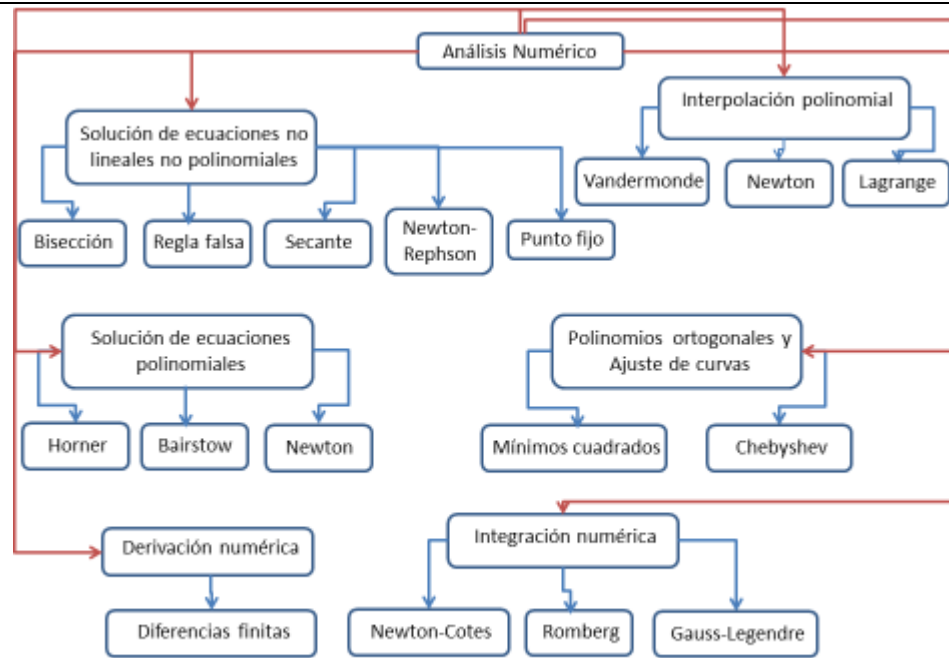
Análisis Numérico

Solución de ecuaciones no lineales no polinomiales

Bisección

Regla falsa

Secante

Newton-Rephson

Punto fijo

Interpolación polinomial

Vandermonde

Newton

Lagrange

Solución de ecuaciones polinomiales

Horner

Bairstow

Newton

Polinomios ortogonales y Ajuste de curvas

Mínimos cuadrados

Chebyshev

Derivación numérica

Diferencias finitas

Integración numérica

Newton-Cotes

Romberg

Gauss-Legendre